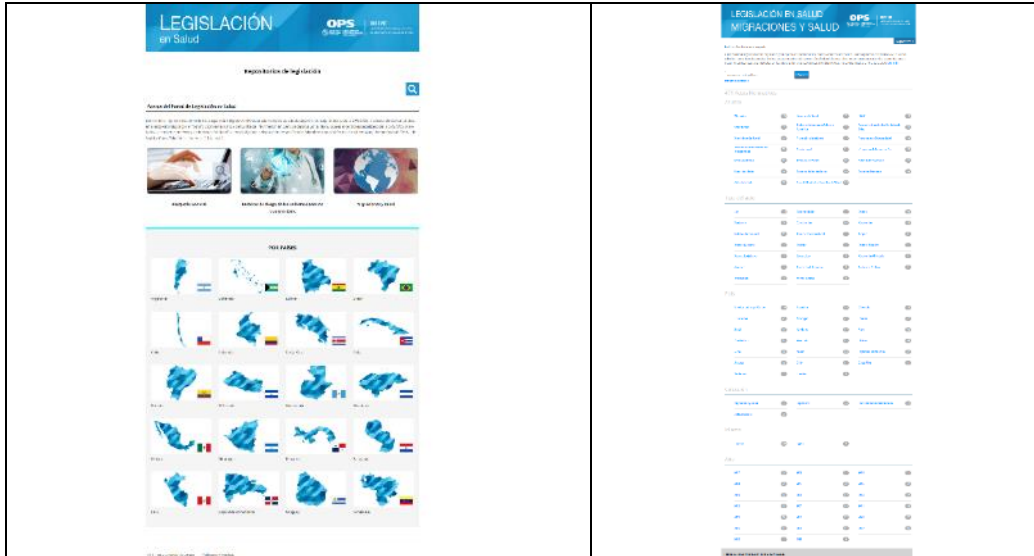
LEGISLACIÓN en Salud

OPS

Repositorios de legislación

Acerca del Portal de Legislación en Salud

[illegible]

Atención primaria

Reducción del riesgo de las enfermedades no transmisibles

Migraciones y salud

POR PAÍSES

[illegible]

LEGISLACIÓN EN SALUD
MIGRACIONES Y SALUD

OPS

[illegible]